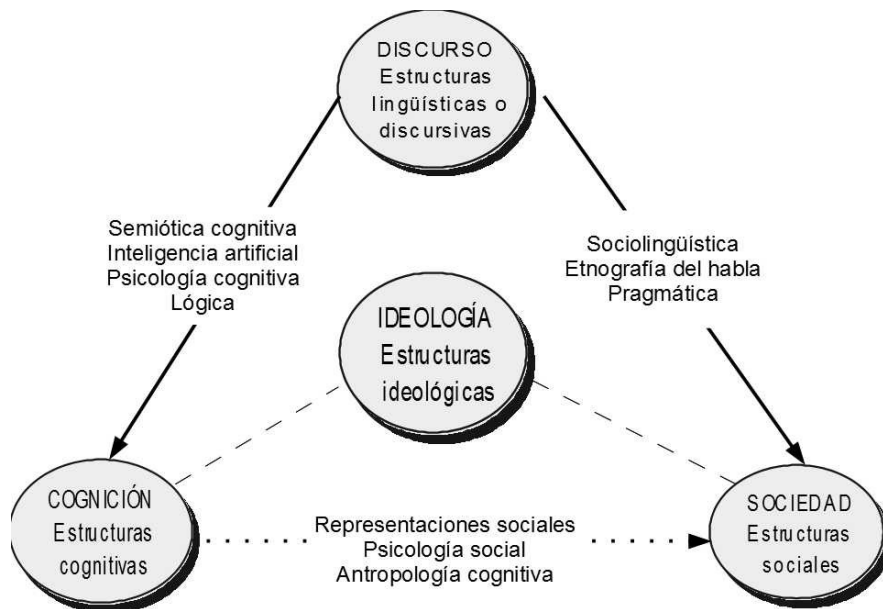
DISCURSO
Estructuras lingüísticas o discursivas

Semiótica cognitiva
Inteligencia artificial
Psicología cognitiva
Lógica

Sociolingüística
Etnografía del habla
Pragmática

IDEOLOGÍA
Estructuras ideológicas

COGNICIÓN
Estructuras cognitivas

Representaciones sociales
Psicología social
Antropología cognitiva

SOCIEDAD
Estructuras sociales